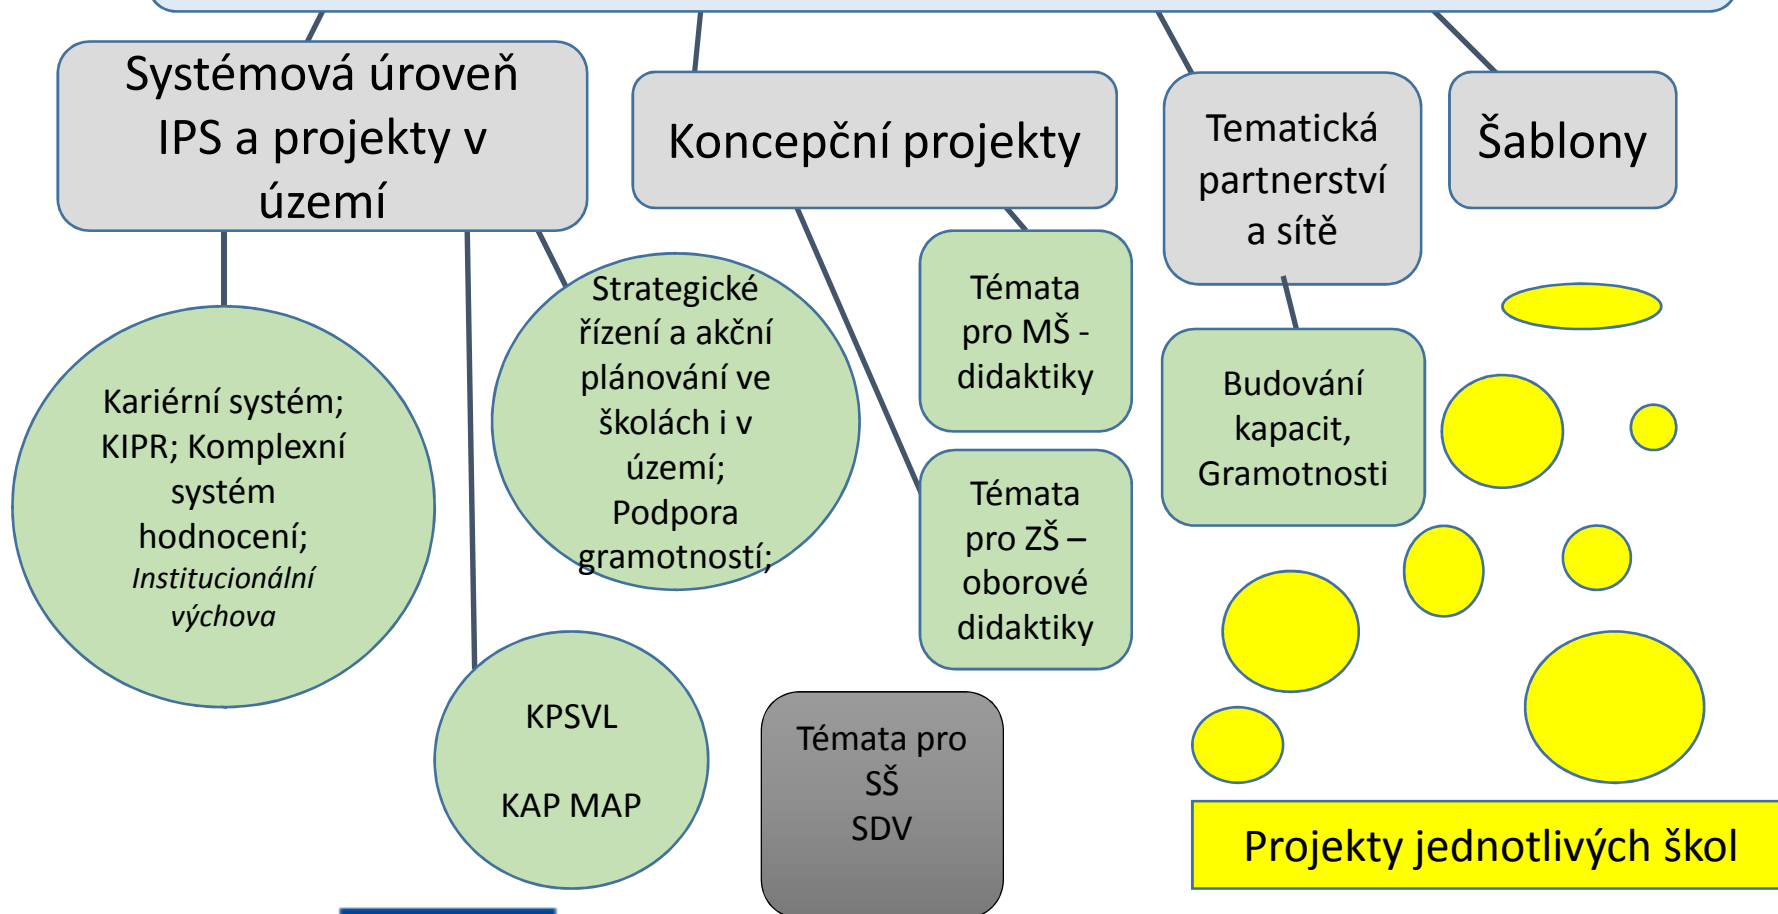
Systémová úroveň IPS a projekty v území

Koncepční projekty

Tematická partnerství a sítě

Šablony

Kariérní systém; KIPR; Komplexní systém hodnocení; *Institucionální výchova*

Strategické řízení a akční plánování ve školách i v území; Podpora gramotností;

Témata pro MŠ - didaktiky

Témata pro ZŠ – oborové didaktiky

Budování kapacit, Gramotnosti

KPSVL

KAP MAP

Témata pro SŠ SDV

Projekty jednotlivých škol